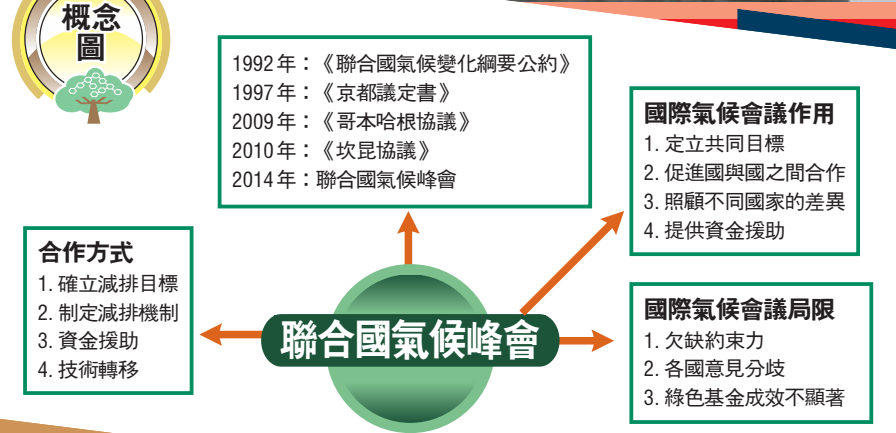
概念圖

1992 年：《聯合國氣候變化綱要公約》
1997 年：《京都議定書》
2009 年：《哥本哈根協議》
2010 年：《坎昆協議》
2014 年：聯合國氣候峰會

國際氣候會議作用
1. 定立共同目標
2. 促進國與國之間合作
3. 照顧不同國家的差異
4. 提供資金援助

合作方式
1. 確立減排目標
2. 制定減排機制
3. 資金援助
4. 技術轉移

聯合國氣候峰會

國際氣候會議局限
1. 欠缺約束力
2. 各國意見分歧
3. 綠色基金成效不顯著